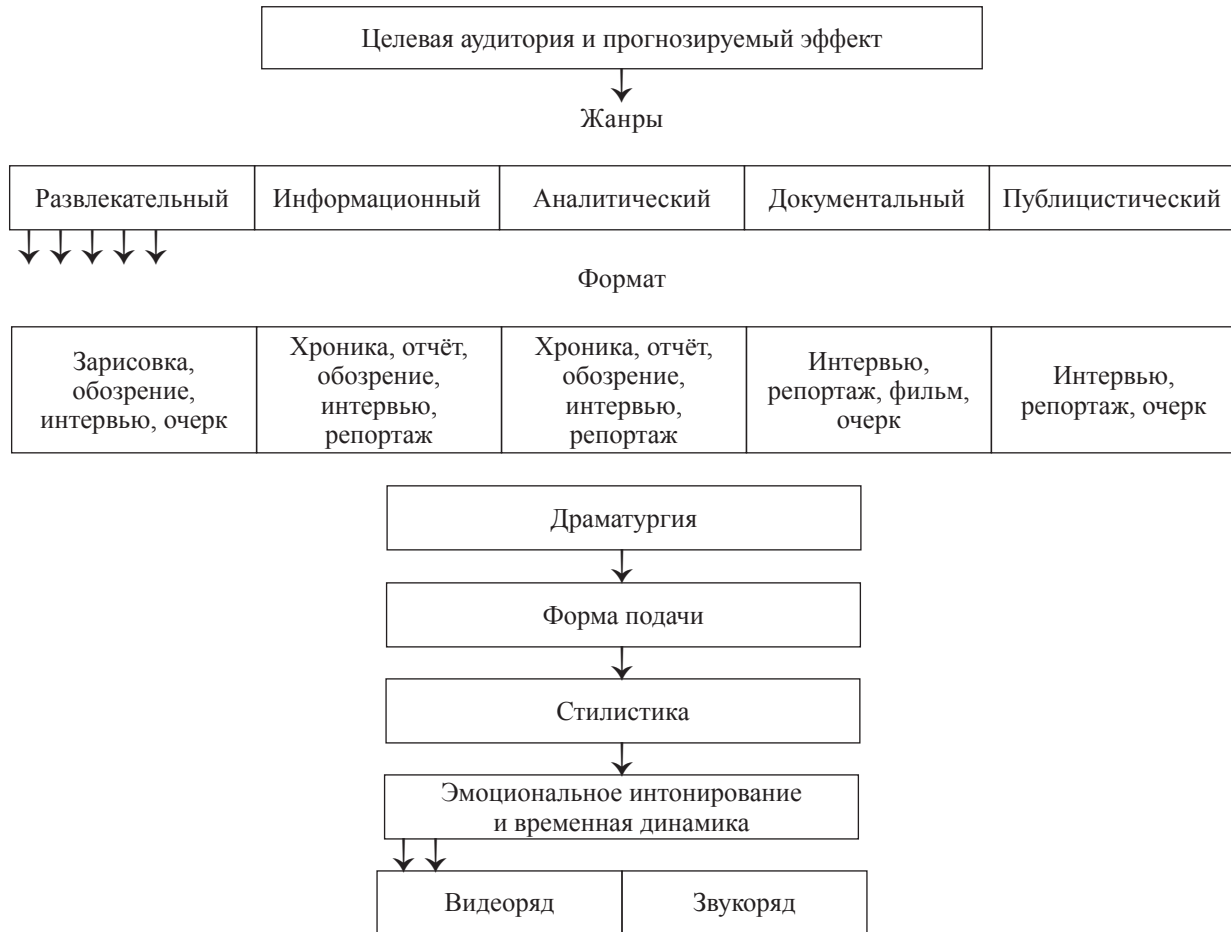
Целевая аудитория и прогнозируемый эффект

Жанры

| Развлекательный | Информационный | Аналитический | Документальный | Публицистический |
|---|---|---|---|---|

Формат

| Зарисовка, обозрение, интервью, очерк | Хроника, отчёт, обозрение, интервью, репортаж | Хроника, отчёт, обозрение, интервью, репортаж | Интервью, репортаж, фильм, очерк | Интервью, репортаж, очерк |
|---|---|---|---|---|

Драматургия

Форма подачи

Стилистика

Эмоциональное интонирование и временная динамика

| Видеоряд | Звукоряд |
|---|---|